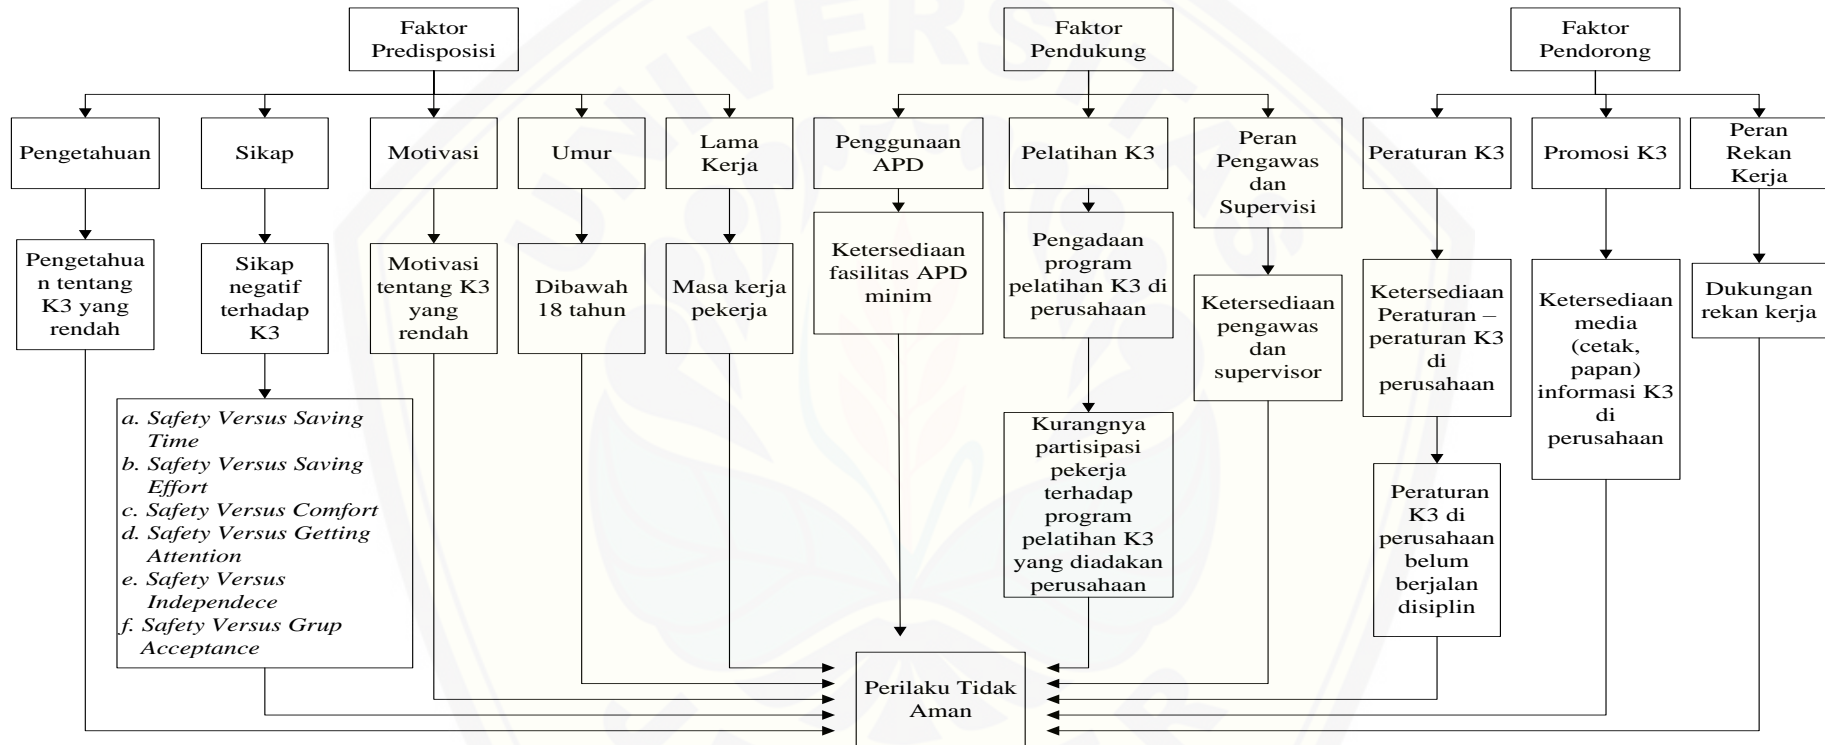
Faktor Predisposisi

Faktor Pendukung

Faktor Pendorong

Pengetahuan

Sikap

Motivasi

Umur

Lama Kerja

Penggunaan APD

Pelatihan K3

Peran Pengawas dan Supervisi

Peraturan K3

Promosi K3

Peran Rekan Kerja

Pengetahuan tentang K3 yang rendah

Sikap negatif terhadap K3

Motivasi tentang K3 yang rendah

Dibawah 18 tahun

Masa kerja pekerja

Ketersediaan fasilitas APD minim

Pengadaan program pelatihan K3 di perusahaan

Ketersediaan pengawas dan supervisor

Ketersediaan Peraturan – peraturan K3 di perusahaan

Ketersediaan media (cetak, papan) informasi K3 di perusahaan

Dukungan rekan kerja

a. Safety Versus Saving Time
b. Safety Versus Saving Effort
c. Safety Versus Comfort
d. Safety Versus Getting Attention
e. Safety Versus Independece
f. Safety Versus Grup Acceptance

Kurangnya partisipasi pekerja terhadap program pelatihan K3 yang diadakan perusahaan

Peraturan K3 di perusahaan belum berjalan disiplin

Perilaku Tidak Aman